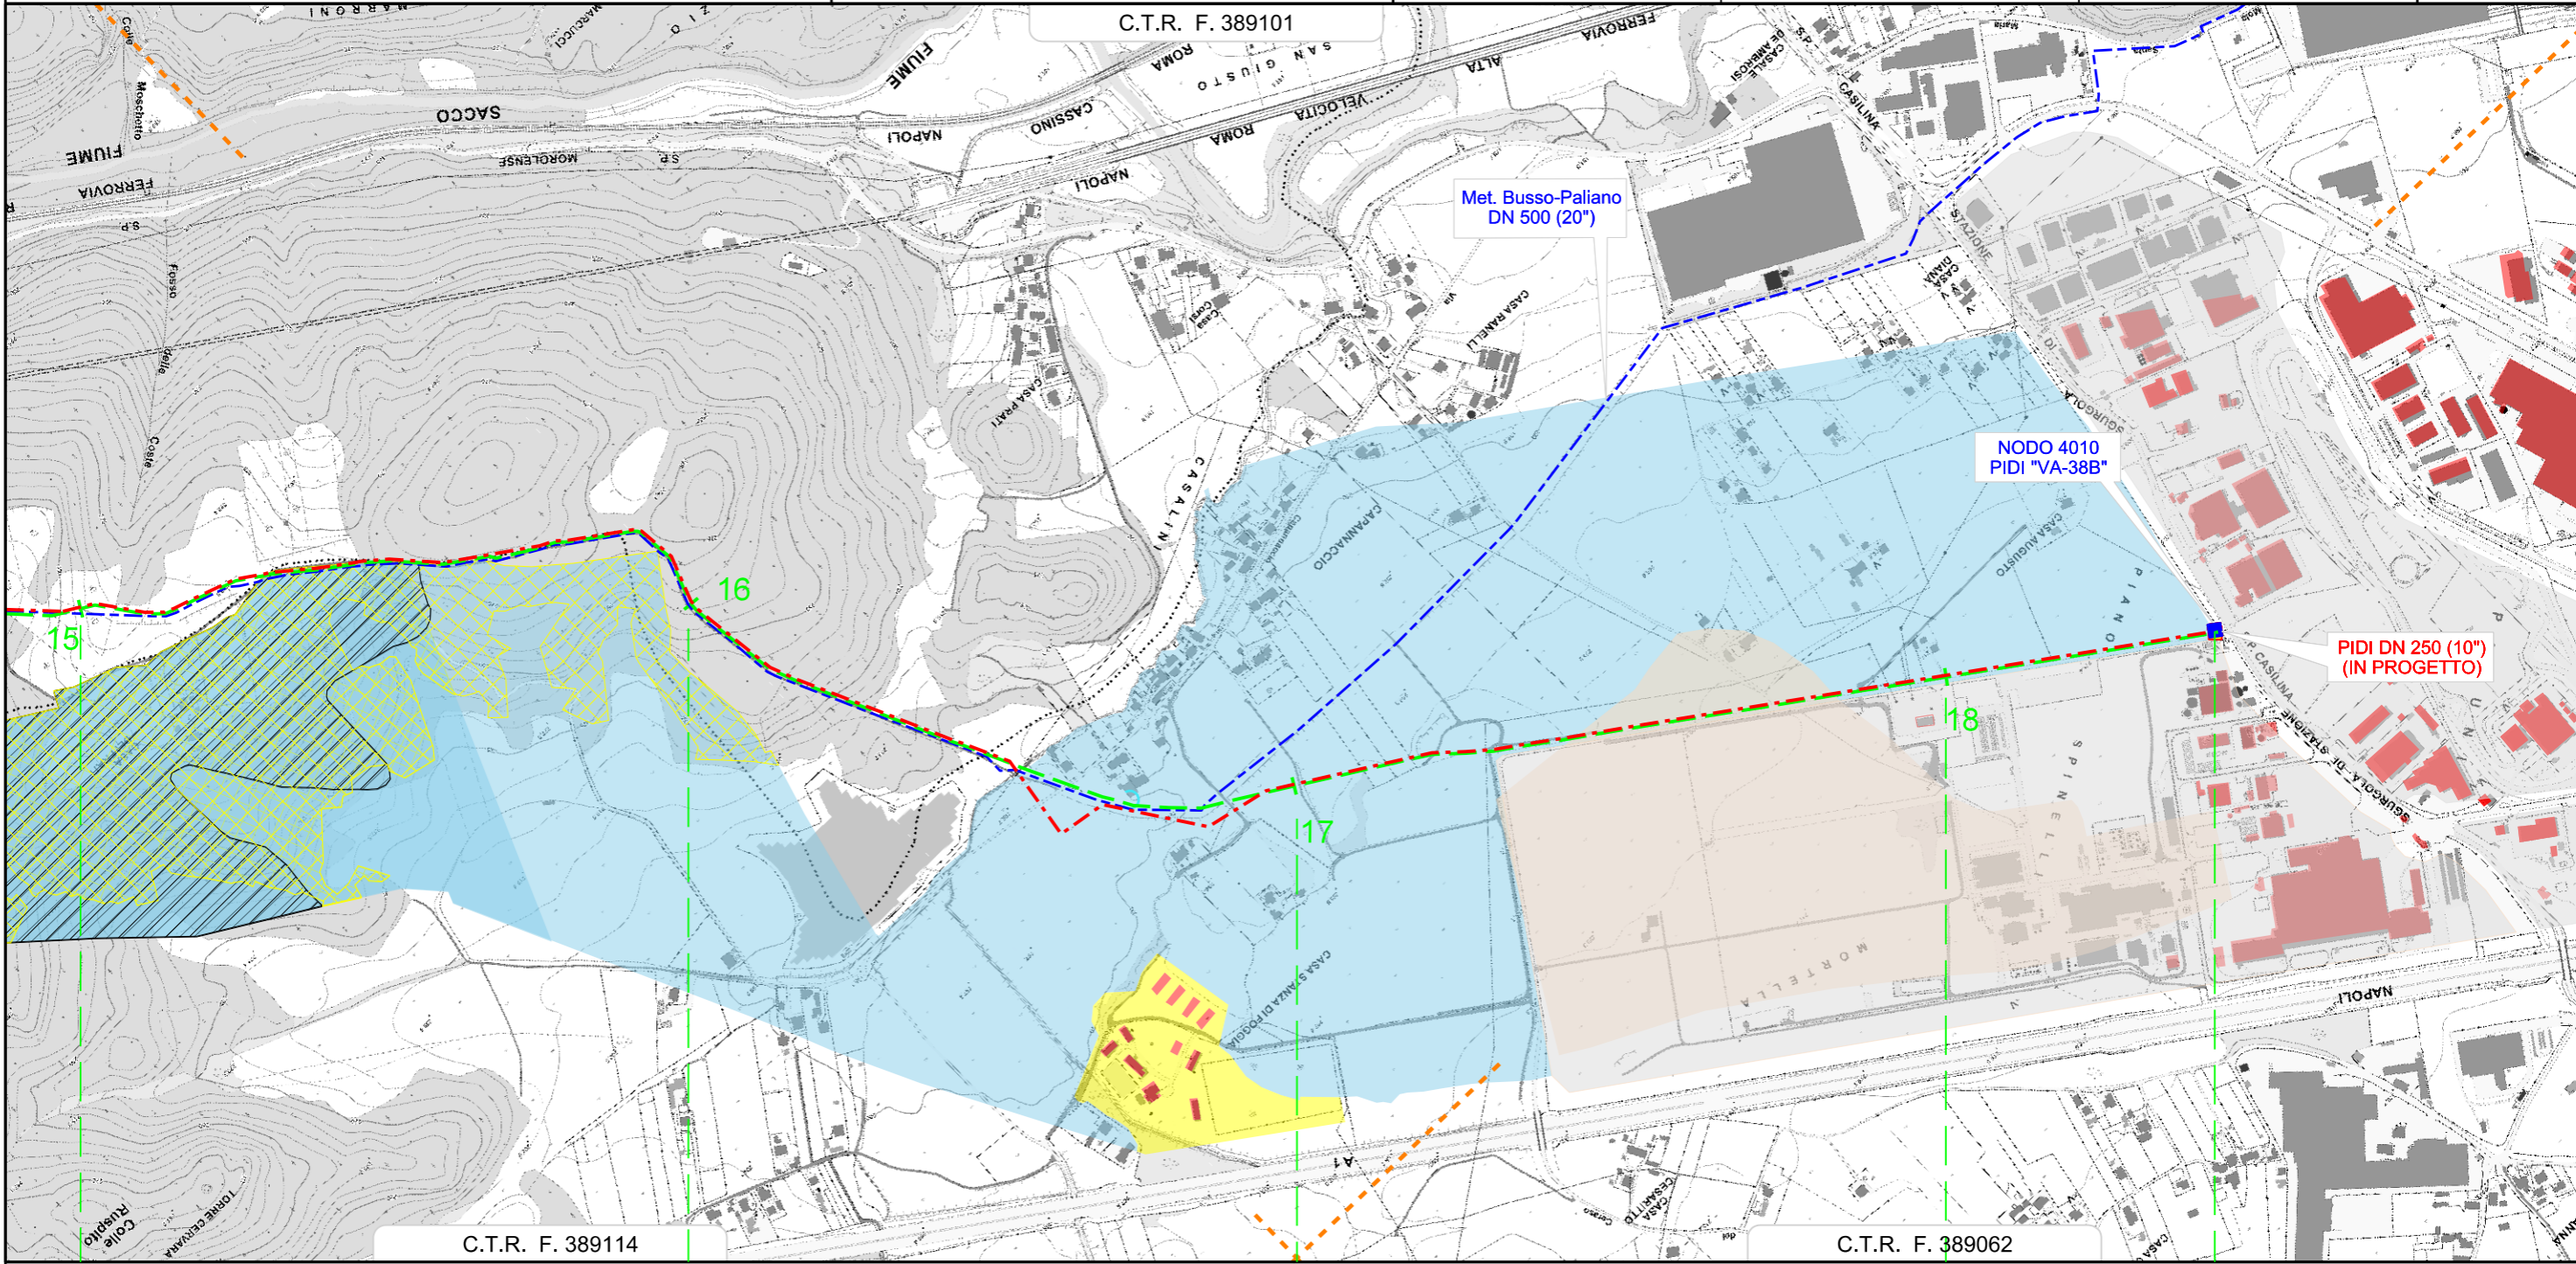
C.T.R. F. 389101

Met. Busso-Paliano
DN 500 (20")

NODO 4010
PIDI "VA-38B"

PIDI DN 250 (10")
(IN PROGETTO)

15

16

17

18

FIUME

SACCO

FERROVIA

ROMA

NAPOLI

CASSINO

VELOCITA'

ALTA

FERROVIA

CASILINA

STAZIONE

CASALINI

CAPANNACCIO

PIANO

SPINELLI

MORTELLE

NAPOLI

A1

C.T.R. F. 389114

C.T.R. F. 389062